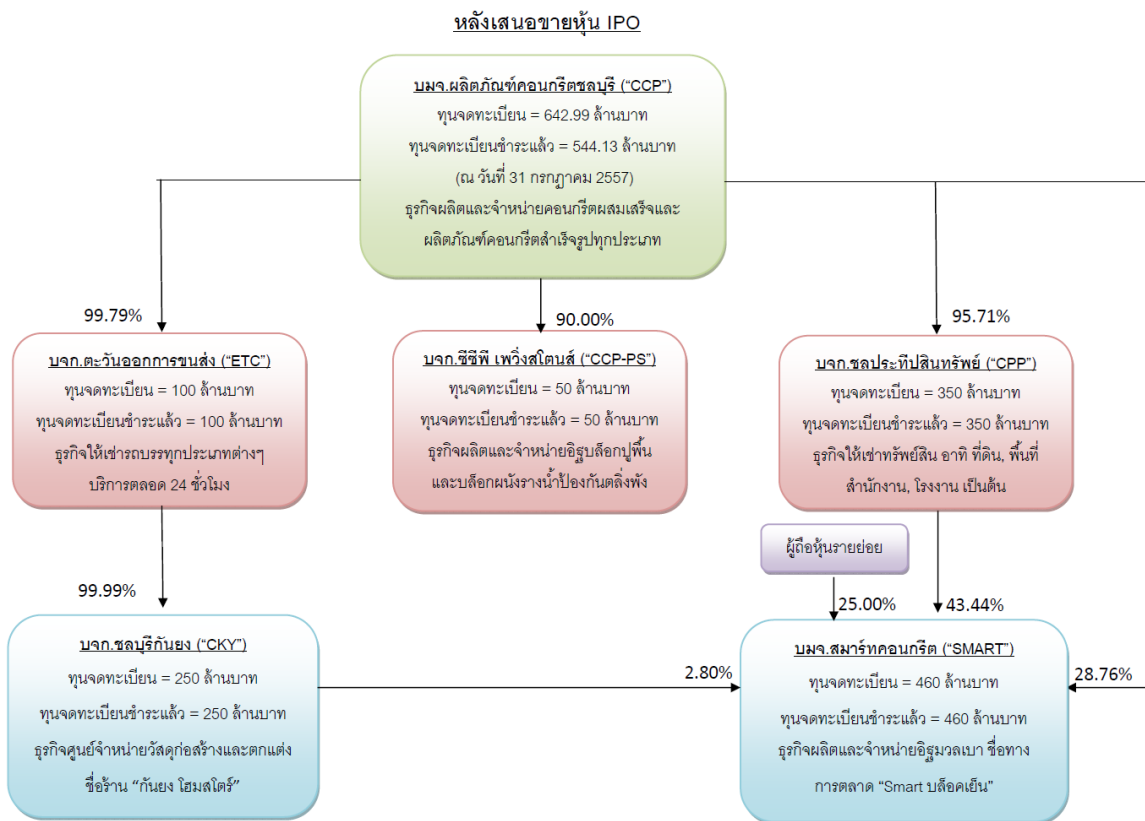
หลังเสนอขายหุ้น IPO

บมจ.ผลิตภัณฑ์คอนกรีตชลบุรี ("CCP")
ทุนจดทะเบียน = 642.99 ล้านบาท
ทุนจดทะเบียนชำระแล้ว = 544.13 ล้านบาท
(ณ วันที่ 31 กรกฎาคม 2557)
ธุรกิจผลิตและจำหน่ายคอนกรีตผสมเสร็จและผลิตภัณฑ์คอนกรีตสำเร็จรูปทุกประเภท

99.79%

บจก.ตะวันออกการขนส่ง ("ETC")
ทุนจดทะเบียน = 100 ล้านบาท
ทุนจดทะเบียนชำระแล้ว = 100 ล้านบาท
ธุรกิจให้เช่ารถบรรทุกประเภทต่างๆ บริการตลอด 24 ชั่วโมง

90.00%

บจก.ซีซีพี เพาเวิ่งสโตนส์ ("CCP-PS")
ทุนจดทะเบียน = 50 ล้านบาท
ทุนจดทะเบียนชำระแล้ว = 50 ล้านบาท
ธุรกิจผลิตและจำหน่ายอิฐบล็อกปูพื้น และบล็อกผนังรางน้ำป้องกันตลิ่งพัง

95.71%

บจก.ชลประทีปสินทรัพย์ ("CPP")
ทุนจดทะเบียน = 350 ล้านบาท
ทุนจดทะเบียนชำระแล้ว = 350 ล้านบาท
ธุรกิจให้เช่าทรัพย์สิน อาทิ ที่ดิน, พื้นที่สำนักงาน, โรงงาน เป็นต้น

ผู้ถือหุ้นรายย่อย

99.99%

25.00%

43.44%

บจก.ชลบุรีกันยง ("CKY")
ทุนจดทะเบียน = 250 ล้านบาท
ทุนจดทะเบียนชำระแล้ว = 250 ล้านบาท
ธุรกิจศูนย์จำหน่ายวัสดุก่อสร้างและตกแต่ง ชื่อร้าน "กันยง โฮมสโตร์"

2.80%

บมจ.สมาร์ทคอนกรีต ("SMART")
ทุนจดทะเบียน = 460 ล้านบาท
ทุนจดทะเบียนชำระแล้ว = 460 ล้านบาท
ธุรกิจผลิตและจำหน่ายอิฐมวลเบา ชื่อทางการตลาด "Smart บล็อคเย็น"

28.76%